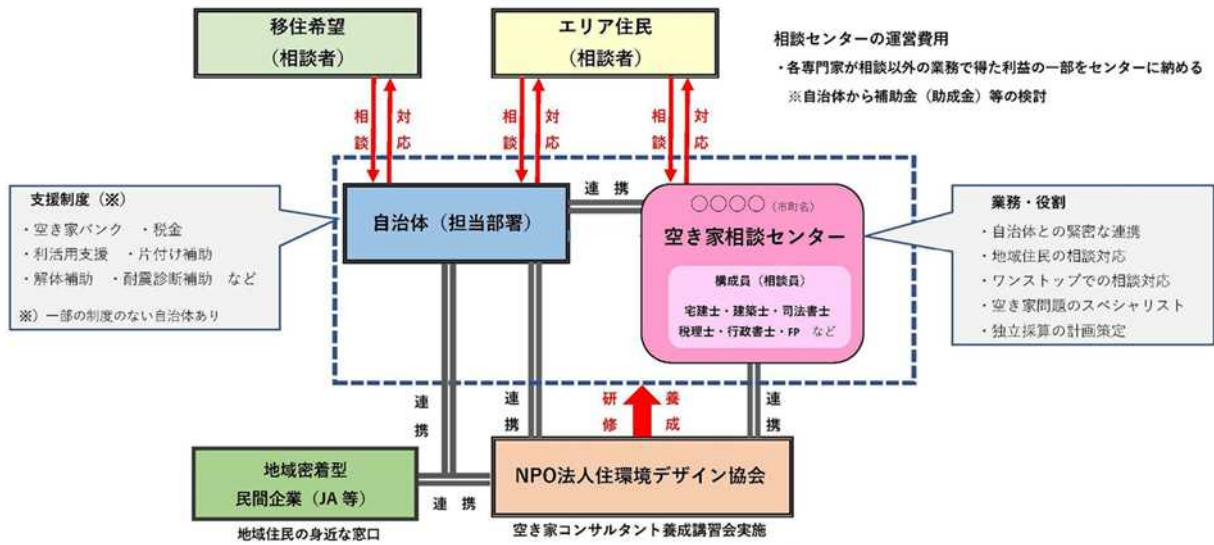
移住希望
（相談者）

エリア住民
（相談者）

相談センターの運営費用
・各専門家が相談以外の業務で得た利益の一部をセンターに納める
※自治体から補助金（助成金）等の検討

相談
対応
相談
対応
相談
対応

支援制度（※）
・空き家バンク　・税金
・利活用支援　・片付け補助
・解体補助　・耐震診断補助　など
※）一部の制度のない自治体あり

自治体（担当部署）

連携

〇〇〇〇（市町名）
空き家相談センター
構成員（相談員）
宅建士・建築士・司法書士
税理士・行政書士・FP　など

業務・役割
・自治体との緊密な連携
・地域住民の相談対応
・ワンストップでの相談対応
・空き家問題のスペシャリスト
・独立採算の計画策定

連携
連携
研修
養成
連携

地域密着型
民間企業（JA等）
地域住民の身近な窓口

連携

NPO法人住環境デザイン協会
空き家コンサルタント養成講習会実施